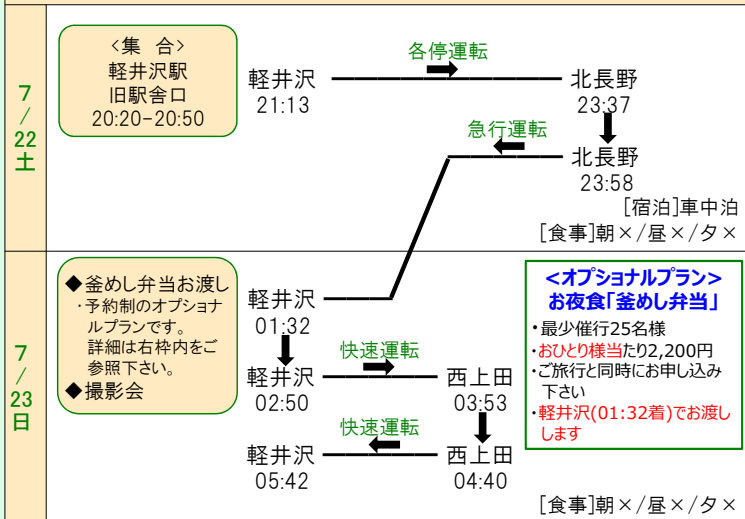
7
/
22
土

<集　合>
軽井沢駅
旧駅舎口
20:20-20:50

各停運転

軽井沢
21:13

北長野
23:37

急行運転

北長野
23:58

[宿泊]車中泊
[食事]朝×/昼×/夕×

7
/
23
日

◆釜めし弁当お渡し
・予約制のオプショナルプランです。
詳細は右枠内をご参照下さい。
◆撮影会

軽井沢
01:32

快速運転

軽井沢
02:50

西上田
03:53

快速運転

軽井沢
05:42

西上田
04:40

<オプショナルプラン>
お夜食「釜めし弁当」
・最少催行25名様
・おひとり様当たり2,200円
・ご旅行と同時にお申し込み下さい
・軽井沢(01:32着)でお渡しします

[食事]朝×/昼×/夕×